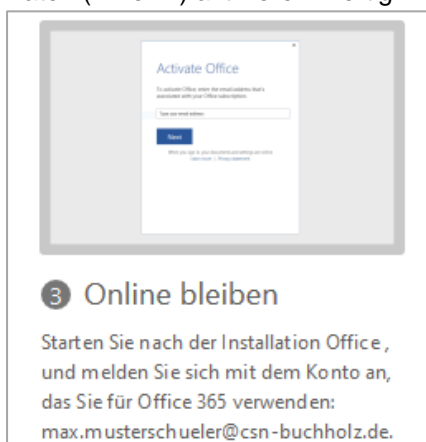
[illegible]

×

Activate Office

To activate Office, enter the email address that's associated with your Office subscription.

Type your email address

Next

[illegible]

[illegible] | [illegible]

3 Online bleiben

Starten Sie nach der Installation Office, und melden Sie sich mit dem Konto an, das Sie für Office 365 verwenden: max.musterschueler@csn-buchholz.de.